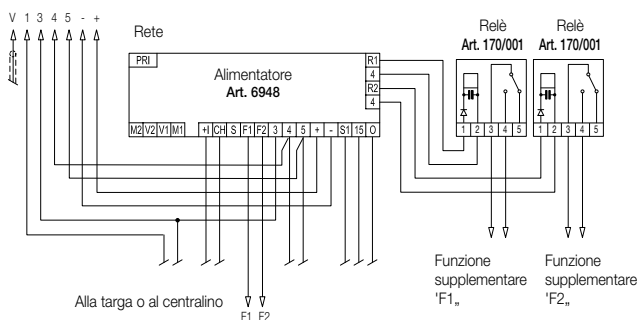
V 1 3 4 5 - +

Rete

PRI

Alimentatore
Art. 6948

R1
4
R2
4

M2 V2 V1 M1 +I CH S F1 F2 3 4 5 + - S1 15 O

Relè
Art. 170/001

1 2 3 4 5

Relè
Art. 170/001

1 2 3 4 5

Funzione supplementare 'F1„

Funzione supplementare 'F2„

Alla targa o al centralino

F1 F2